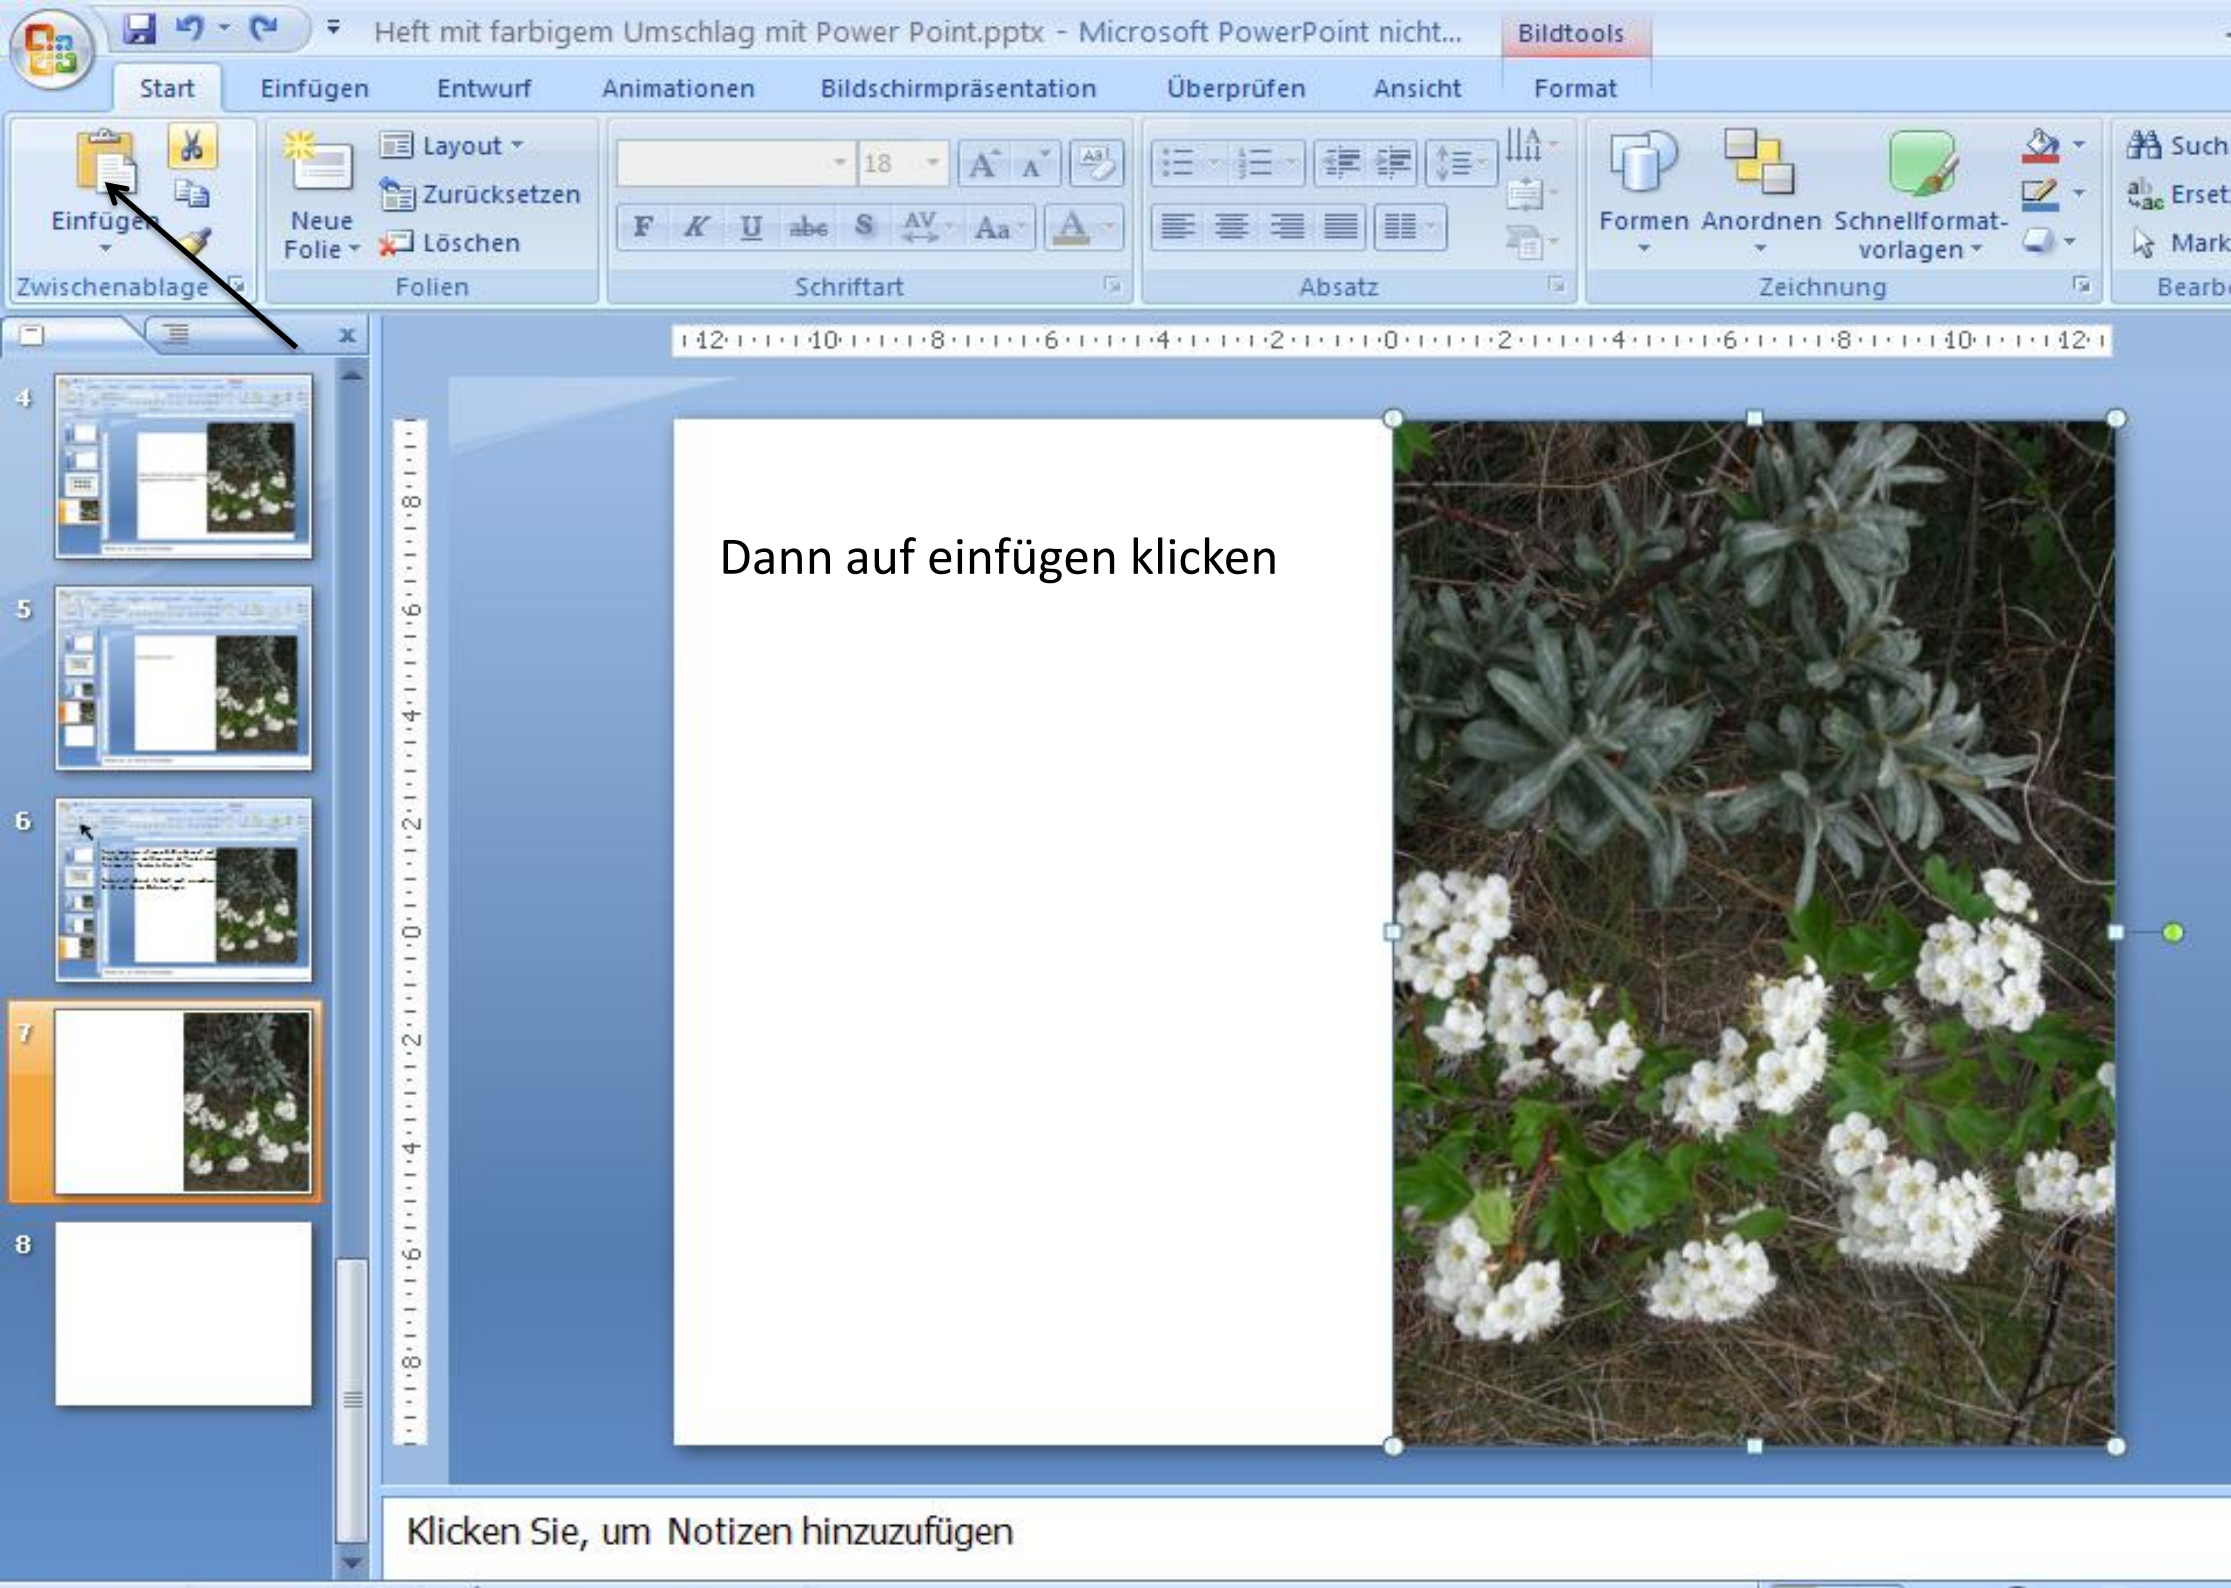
Heft mit farbigem Umschlag mit Power Point.pptx - Microsoft PowerPoint nicht... Bildtools

Start Einfügen Entwurf Animationen Bildschirmpräsentation Überprüfen Ansicht Format

Einfügen
Zwischenablage
Layout
Zurücksetzen
Neue Folie
Löschen
Folien
18
F K U abc S AV Aa A
Schriftart
Absatz
Formen Anordnen Schnellformatvorlagen
Zeichnung
Such
Erset
Mark
Bearb

12 10 8 6 4 2 0 2 4 6 8 10 12

4
5
6
7
8

Dann auf einfügen klicken

Klicken Sie, um Notizen hinzuzufügen